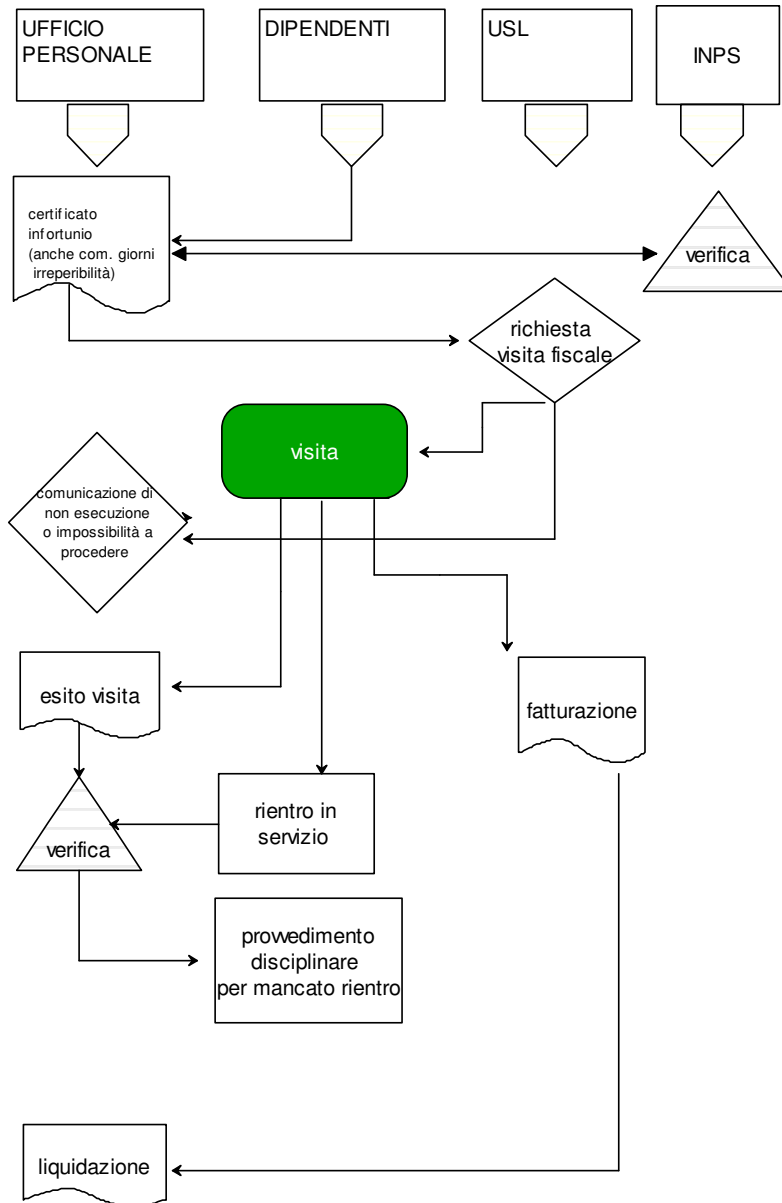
UFFICIO PERSONALE

DIPENDENTI

USL

INPS

certificato infortunio (anche com. giorni irreperibilità)

verifica

richiesta visita fiscale

visita

comunicazione di non esecuzione o impossibilità a procedere

esito visita

fatturazione

rientro in servizio

verifica

provvedimento disciplinare per mancato rientro

liquidazione